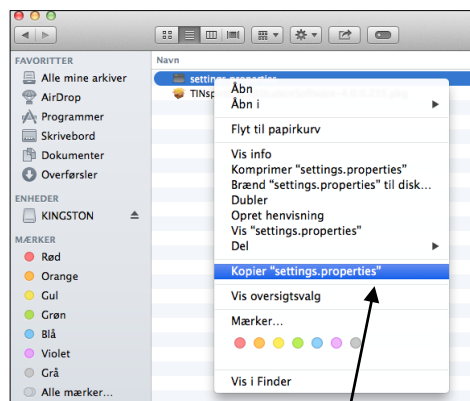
FAVORITTER
Alle mine arkiver
AirDrop
Programmer
Skrivebord
Dokumenter
Overførsler
ENHEDER
KINGSTON
MÆRKER
Rød
Orange
Gul
Grøn
Blå
Violet
Grå
Alle mærker...

Navn
settings.properties
TINsp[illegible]

Åbn
Åbn i
Flyt til papirkurv
Vis info
Komprimer "settings.properties"
Brænd "settings.properties" til disk...
Dubler
Opret henvisning
Vis "settings.properties"
Del
Kopier "settings.properties"
Vis oversigtsvalg
Mærker...
Vis i Finder